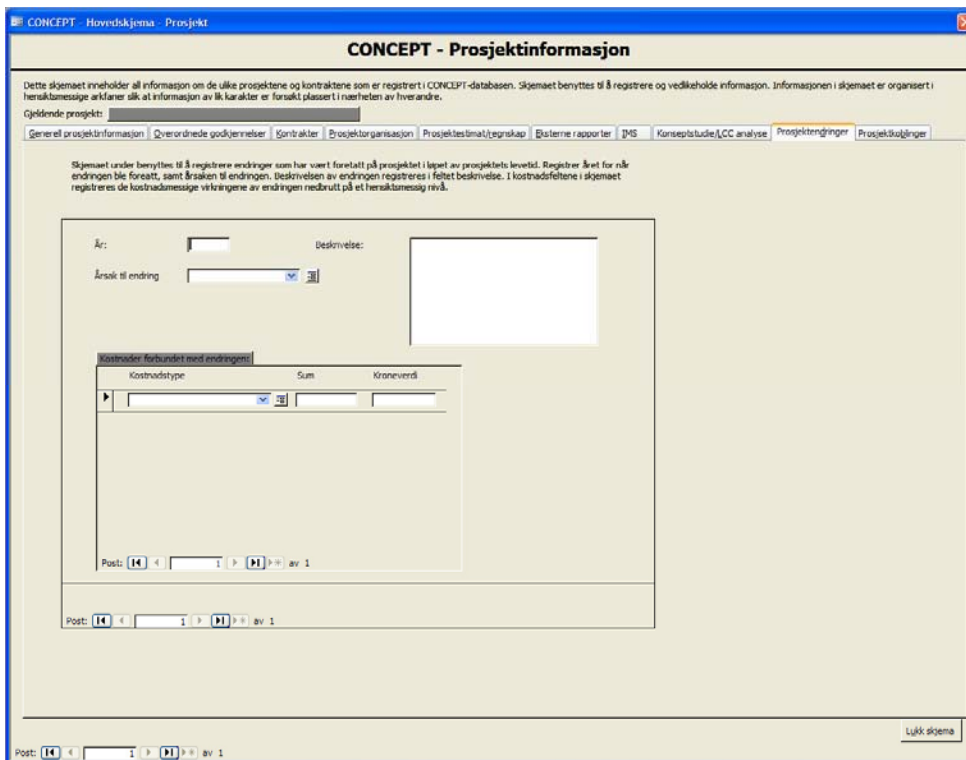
CONCEPT - Hovedskjema - Prosjekt

CONCEPT - Prosjektinformasjon

Dette skjemaet inneholder all informasjon om de ulike prosjektene og kontraktene som er registrert i CONCEPT-databasen. Skjemaet benyttes til å registrere og vedlikeholde informasjon. Informasjonen i skjemaet er organisert i hensiktsmessige arkfaner slik at informasjon av lik karakter er forsøkt plassert i nærheten av hverandre.

Gjeldende prosjekt:

Generell prosjektinformasjon | Overordnede godkjennelser | Kontrakter | Prosjektorganisasjon | Prosjektestimat/regnskap | Eksterne rapporter | IMS | Konseptstudie/LCC analyse | Prosjektendringer | Prosjektkoblinger

Skjemaet under benyttes til å registrere endringer som har vært foretatt på prosjektet i løpet av prosjektets levetid. Registrer året for når endringen ble foreatt, samt årsaken til endringen. Beskrivelsen av endringen registreres i feltet beskrivelse. I kostnadsfeltene i skjemaet registreres de kostnadsmessige virkningene av endringen nedbrutt på et hensiktsmessig nivå.

År:

Beskrivelse:

Årsak til endring

Kostnader forbundet med endringen:

| Kostnadstype | Sum | Kroneverdi |
|---|---|---|
| | | |

Post: 1 av 1

Post: 1 av 1

Lukk skjema

Post: 1 av 1